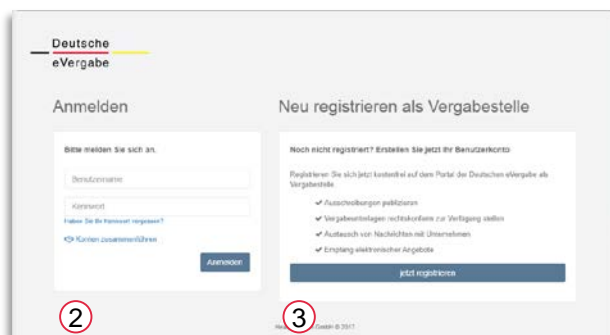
Deutsche
eVergabe

Anmelden

Bitte melden Sie sich an.

Benutzername

Kennwort

Haben Sie Ihr Kennwort vergessen?

Konten zusammenführen

Anmelden

2

Neu registrieren als Vergabestelle

Noch nicht registriert? Erstellen Sie jetzt Ihr Benutzerkonto

Registrieren Sie sich jetzt kostenfrei auf dem Portal der Deutschen eVergabe als Vergabestelle

Ausschreibungen publizieren

Vergabeunterlagen rechtskonform zur Verfügung stellen

Austausch von Nachrichten mit Unternehmen

Empfang elektronischer Angebote

jetzt registrieren

3

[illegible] GmbH © 2017